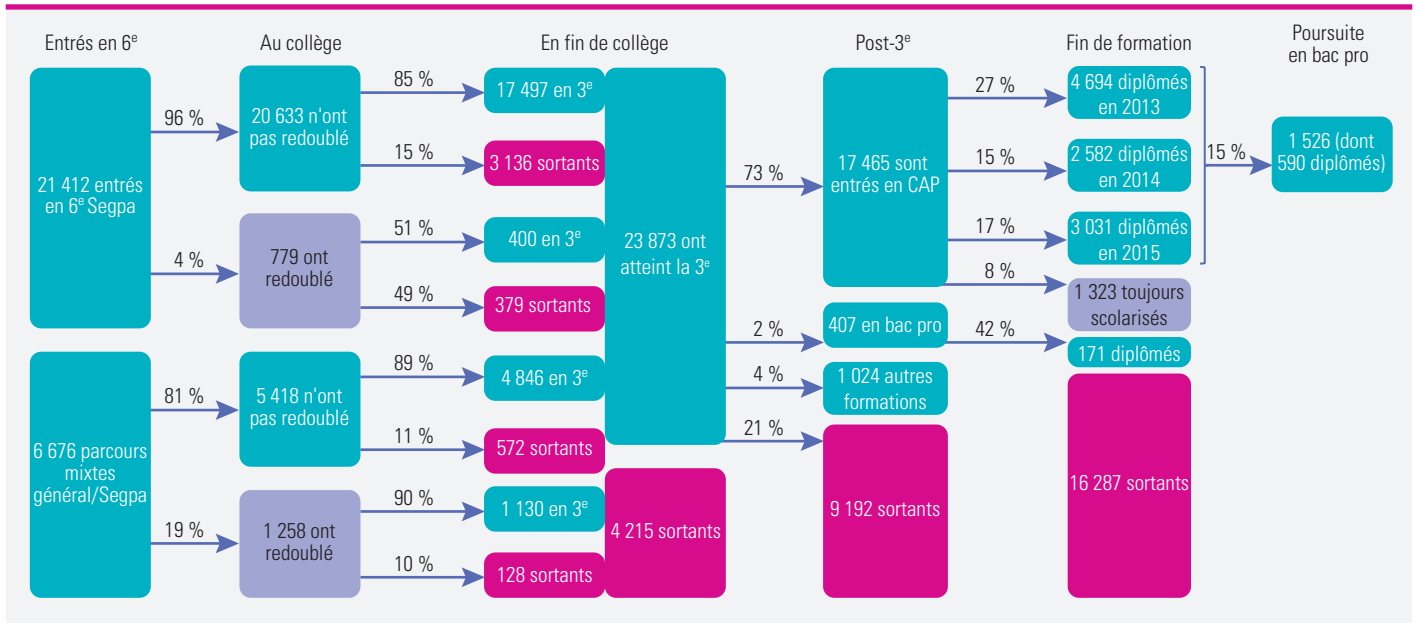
Entrés en 6$^{e}$

Au collège

En fin de collège

Post-3$^{e}$

Fin de formation

Poursuite en bac pro

21 412 entrés en 6$^{e}$ Segpa

96 %

4 %

20 633 n'ont pas redoublé

85 %

15 %

17 497 en 3$^{e}$

3 136 sortants

779 ont redoublé

51 %

49 %

400 en 3$^{e}$

379 sortants

6 676 parcours mixtes général/Segpa

81 %

19 %

5 418 n'ont pas redoublé

89 %

11 %

4 846 en 3$^{e}$

572 sortants

1 258 ont redoublé

90 %

10 %

1 130 en 3$^{e}$

128 sortants

23 873 ont atteint la 3$^{e}$

4 215 sortants

73 %

2 %

4 %

21 %

17 465 sont entrés en CAP

407 en bac pro

1 024 autres formations

9 192 sortants

27 %

15 %

17 %

8 %

42 %

4 694 diplômés en 2013

2 582 diplômés en 2014

3 031 diplômés en 2015

1 323 toujours scolarisés

171 diplômés

16 287 sortants

15 %

1 526 (dont 590 diplômés)